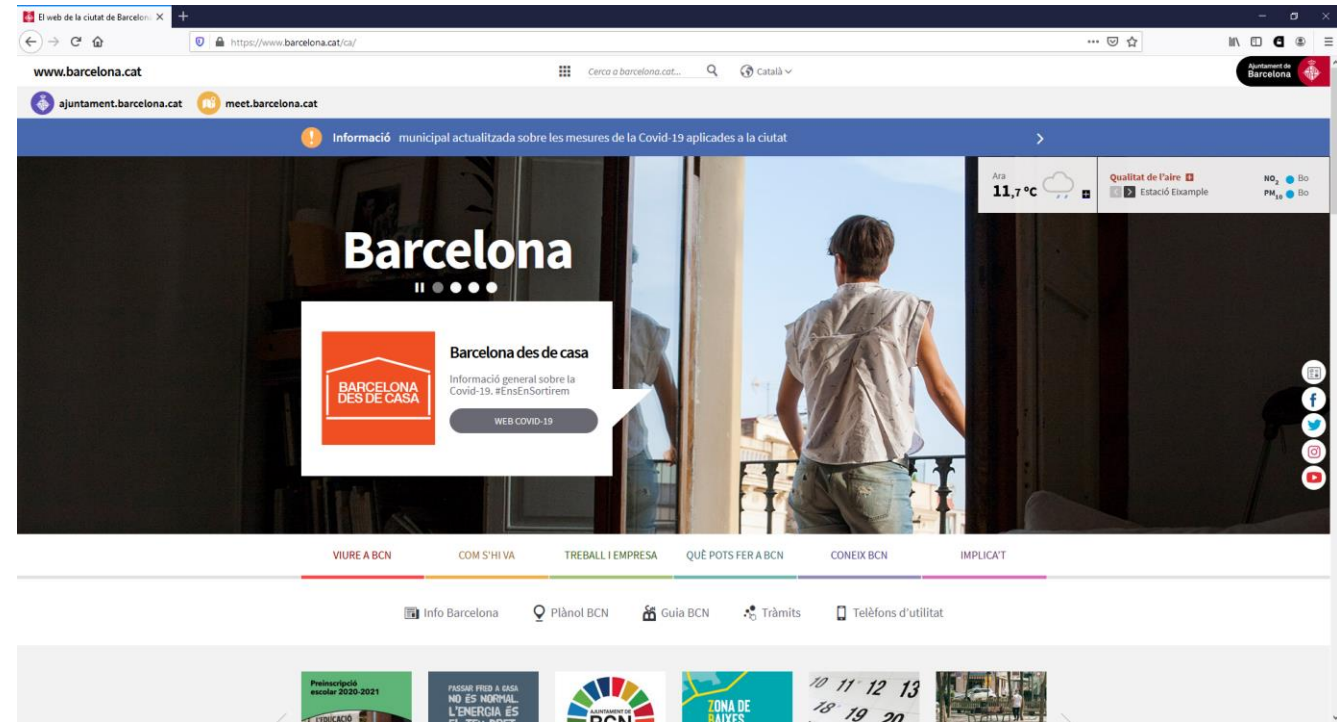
El web de la ciutat de Barcelona

https://www.barcelona.cat/ca/

www.barcelona.cat

Cerca a barcelona.cat...

Català

Ajuntament de Barcelona

ajuntament.barcelona.cat

meet.barcelona.cat

Informació municipal actualitzada sobre les mesures de la Covid-19 aplicades a la ciutat

Ara
11,7 ºC

Qualitat de l'aire
Estació Eixample

$NO_2$ Bo
$PM_{10}$ Bo

Barcelona

BARCELONA DES DE CASA

Barcelona des de casa

Informació general sobre la Covid-19. #EnsEnSortirem

WEB COVID-19

VIURE A BCN
COM S'HI VA
TREBALL I EMPRESA
QUÈ POTS FER A BCN
CONEIX BCN
IMPLICA'T

Info Barcelona
Plànol BCN
Guia BCN
Tràmits
Telèfons d'utilitat

Preinscripció escolar 2020-2021
EDUCACIÓ

PASSAR FRED A CASA NO ÉS NORMAL. L'ENERGIA ÉS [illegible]

AJUNTAMENT DE BCN

ZONA DE BAIXES

10 11 12 13
18 19 20